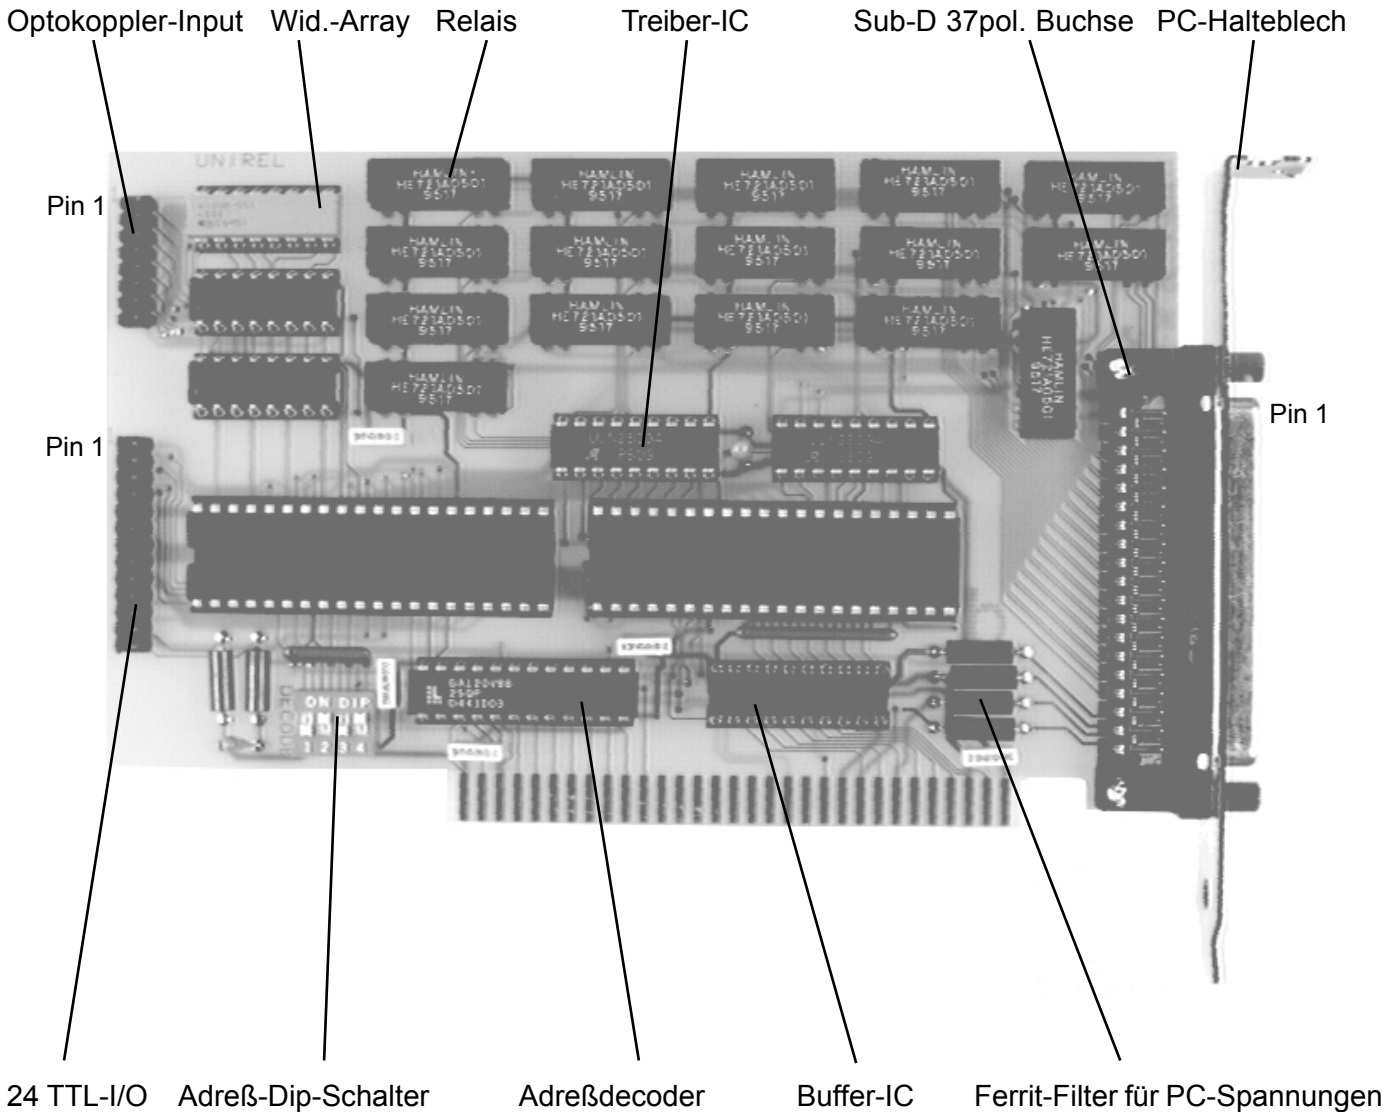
Optokoppler-Input Wid.-Array Relais Treiber-IC Sub-D 37pol. Buchse PC-Halteblech

UNIREL

HAMLIN HE721A0501 9517

Pin 1

Pin 1

Pin 1

ON DIP

DECODE

1 2 3 4

GAL20V8B 25QP

24 TTL-I/O Adreß-Dip-Schalter Adreßdecoder Buffer-IC Ferrit-Filter für PC-Spannungen